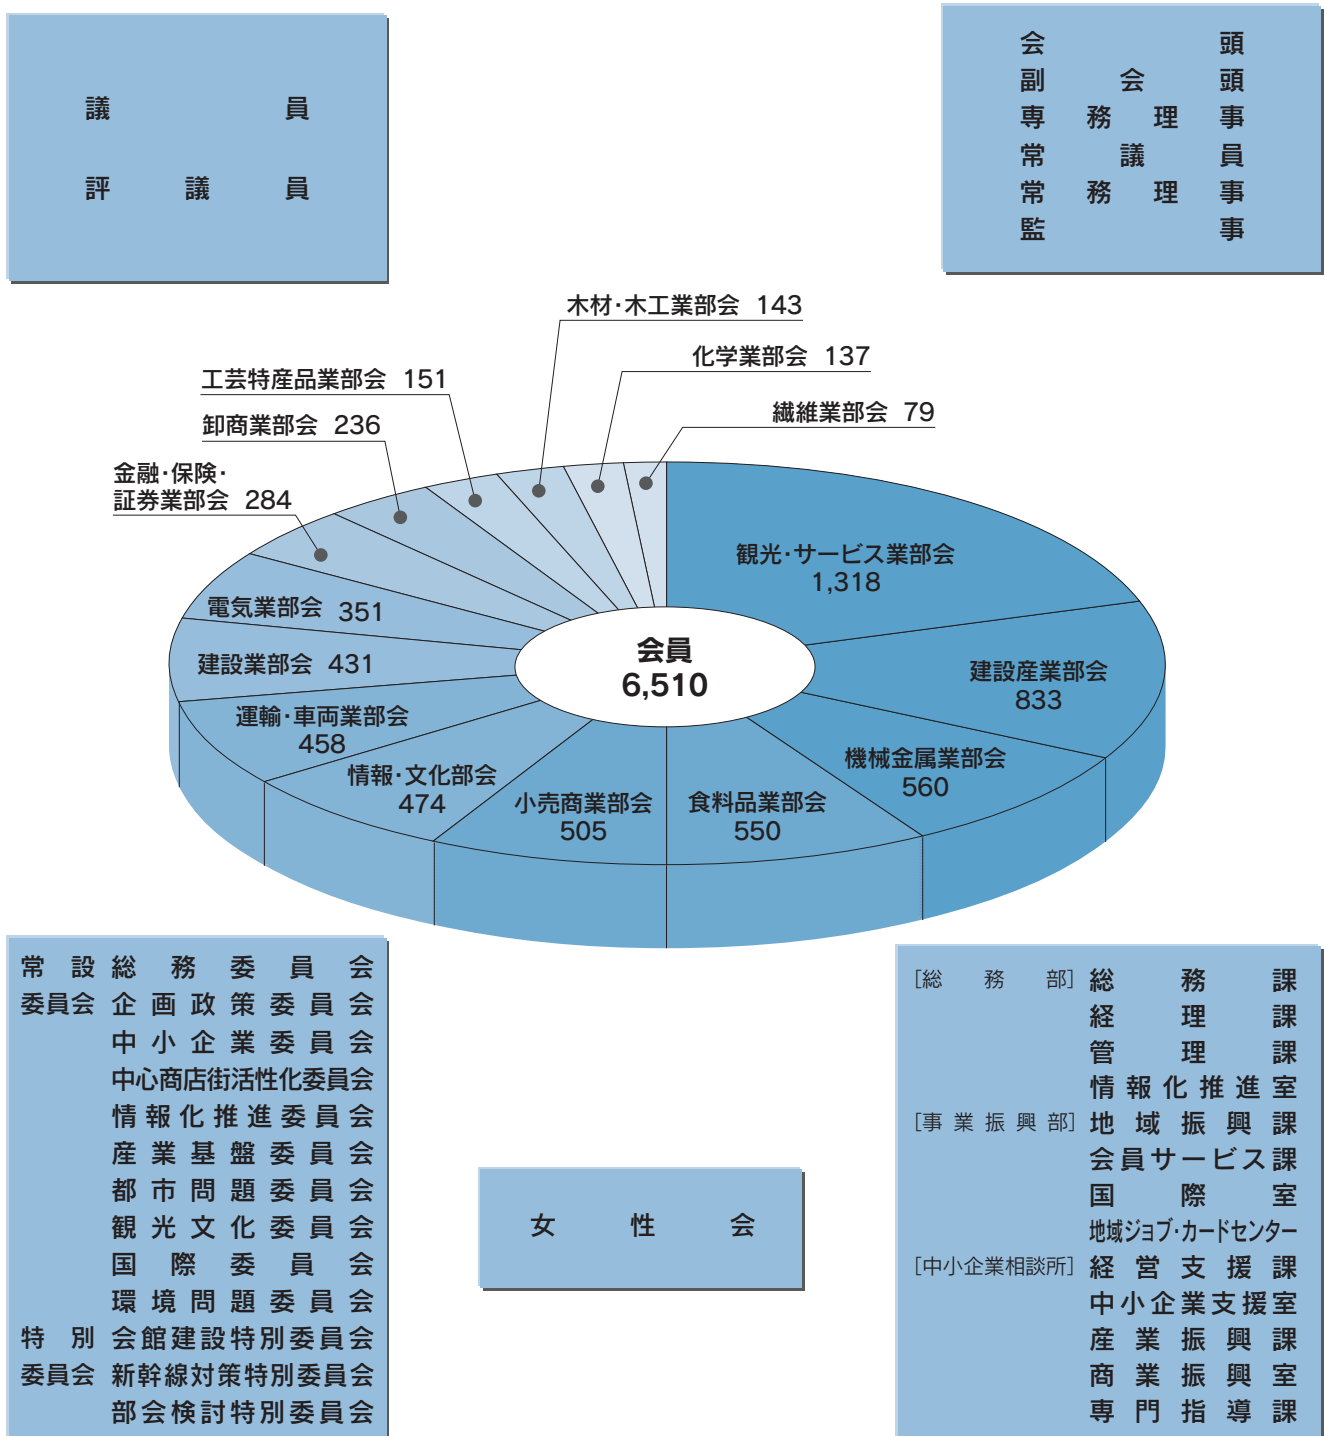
議員
評議員

会頭
副会頭
専務理事
常議員
常務理事
監事

木材・木工業部会 143
化学業部会 137
工芸特産品業部会 151
繊維業部会 79
卸商業部会 236
金融・保険・証券業部会 284
電気業部会 351
建設業部会 431
運輸・車両業部会 458
情報・文化部会 474
小売商業部会 505
食料品業部会 550
機械金属業部会 560
建設産業部会 833
観光・サービス業部会 1,318
会員 6,510

常設委員会 総務委員会
企画政策委員会
中小企業委員会
中心商店街活性化委員会
情報化推進委員会
産業基盤委員会
都市問題委員会
観光文化委員会
国際委員会
環境問題委員会
特別委員会 会館建設特別委員会
新幹線対策特別委員会
部会検討特別委員会

女性会

[総務部] 総務課
経理課
管理課
情報化推進室
[事業振興部] 地域振興課
会員サービス課
国際室
地域ジョブ・カードセンター
[中小企業相談所] 経営支援課
中小企業支援室
産業振興課
商業振興室
専門指導課